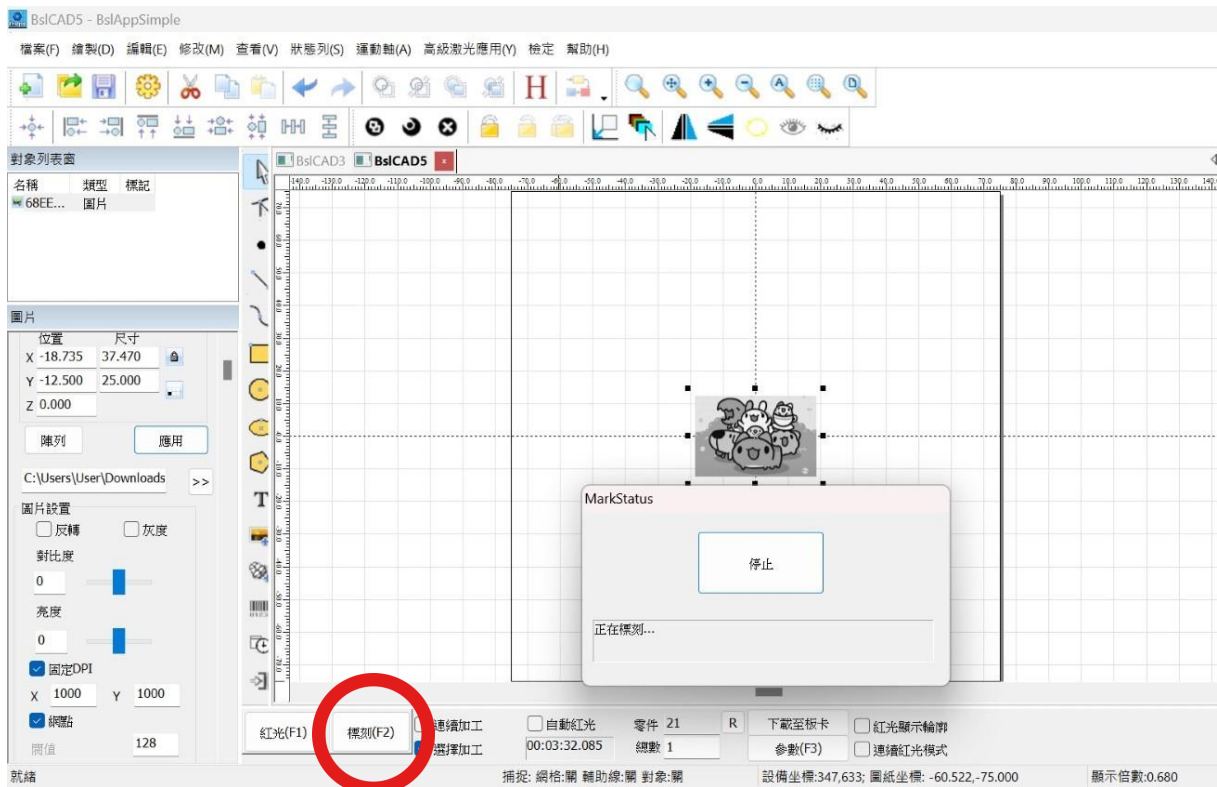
BslCAD5 - BslAppSimple

檔案(F) 繪製(D) 編輯(E) 修改(M) 查看(V) 狀態列(S) 運動軸(A) 高級激光應用(Y) 檢定 幫助(H)

H

對象列表窗
名稱 類型 標記
68EE... 圖片

圖片
位置 尺寸
X -18.735 37.470
Y -12.500 25.000
Z 0.000
陣列 應用
C:\Users\User\Downloads >>
圖片設置
反轉 灰度
對比度
0
亮度
0
固定DPI
X 1000 Y 1000
網點
閥值 128

BslCAD3 BslCAD5

T

MarkStatus
停止
正在標刻...

紅光(F1) 標刻(F2) 連續加工 選擇加工 自動紅光 00:03:32.085 零件 21 R 總數 1 下載至板卡 參數(F3) 紅光顯示輪廓 連續紅光模式

就緒 捕捉: 網格:關 輔助線:關 對象:關 設備坐標:347,633; 圖紙坐標: -60.522,-75.000 顯示倍數:0.680